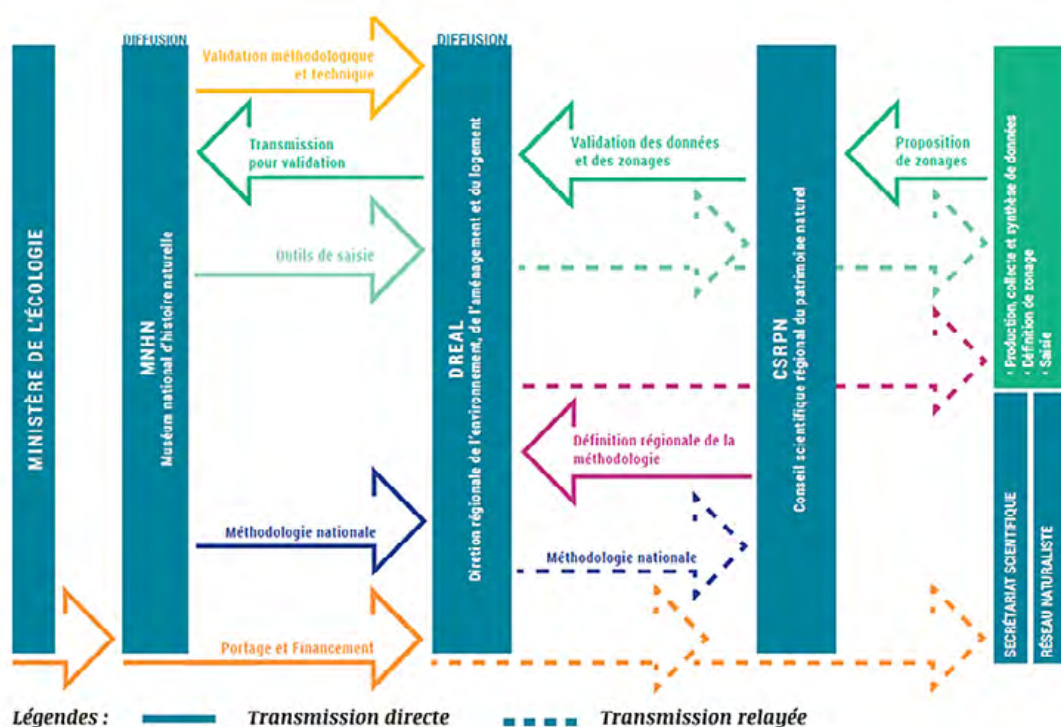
DIFFUSION

DIFFUSION

MINISTÈRE DE L'ÉCOLOGIE

MNHN
Muséum national d'histoire naturelle

Validation méthodologique et technique

Transmission pour validation

Outils de saisie

Méthodologie nationale

Portage et Financement

DREAL
Direction régionale de l'environnement, de l'aménagement et du logement

Validation des données et des zonages

Définition régionale de la méthodologie

Méthodologie nationale

CSRPN
Conseil scientifique régional du patrimoine naturel

Proposition de zonages

· Production, collecte et synthèse de données
· Définition de zonage
· Saisie

SECRÉTARIAT SCIENTIFIQUE

RÉSEAU NATURALISTE

Légendes : Transmission directe Transmission relayée